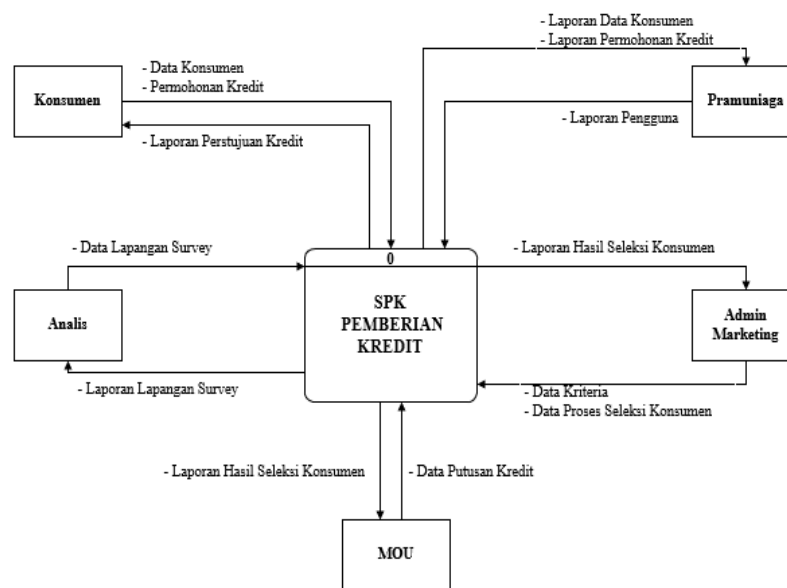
- Laporan Data Konsumen
- Laporan Permohonan Kredit

Konsumen

- Data Konsumen
- Permohonan Kredit

- Laporan Persetujuan Kredit

Pramuniaga

- Laporan Pengguna

- Data Lapangan Survey

0

SPK
PEMBERIAN
KREDIT

- Laporan Hasil Seleksi Konsumen

Analis

Admin
Marketing

- Laporan Lapangan Survey

- Data Kriteria
- Data Proses Seleksi Konsumen

- Laporan Hasil Seleksi Konsumen

- Data Putusan Kredit

MOU